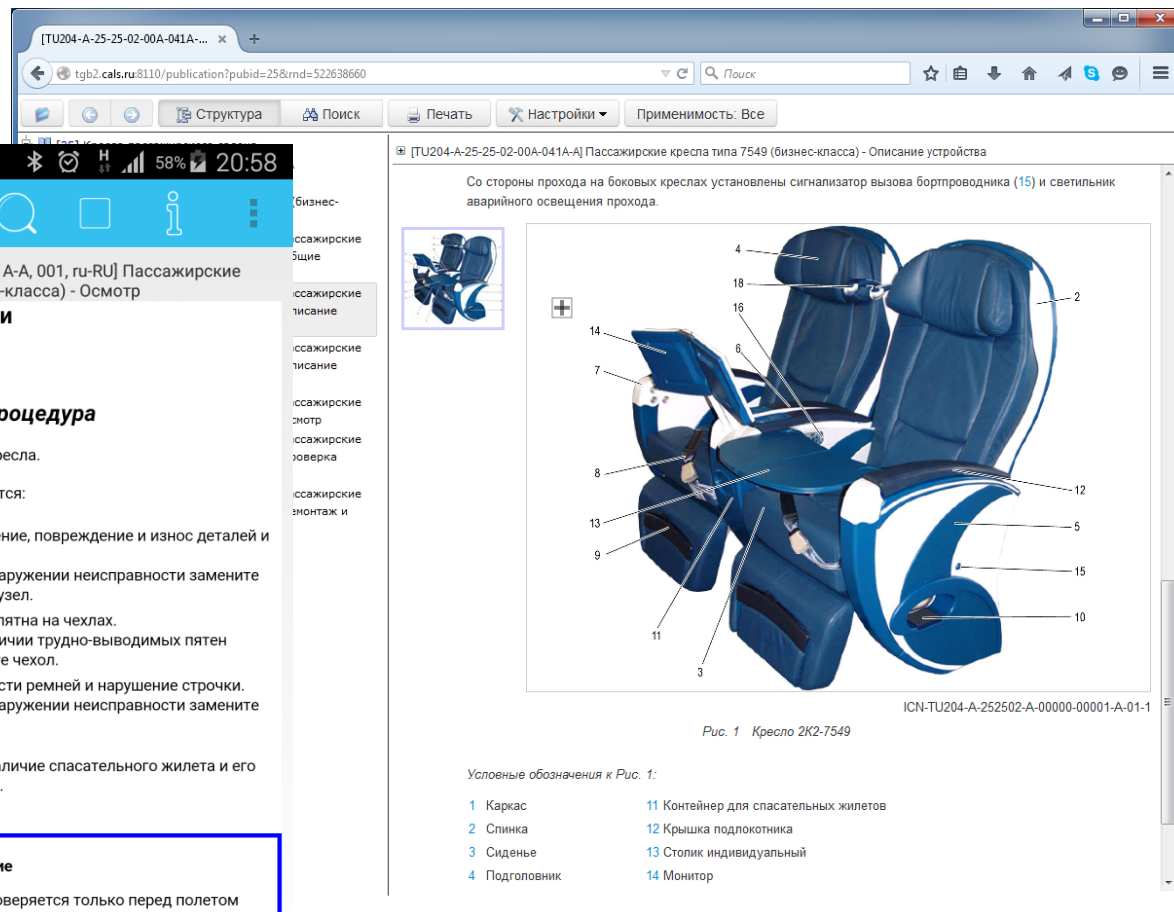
[TU204-A-25-25-02-00A-041A-...

tgb2.cals.ru:8110/publication?pubid=25&rnd=522638660

Поиск

Структура
Поиск
Печать
Настройки
Применимость: Все

58% 20:58

A-A, 001, ru-RU] Пассажирские -класса) - Осмотр

и

роцедура

кресла.

тся:

ние, повреждение и износ деталей и

аружении неисправности замените узел.

пятна на чехлах.
ичии трудно-выводимых пятен е чехол.

сти ремней и нарушение строчки.
аружении неисправности замените

аличие спасательного жилета и его

ие

веряется только перед полетом

(бизнес-

ассажирские бщие

ассажирские писание

ассажирские писание

ассажирские смотр

ассажирские роверка

ассажирские емонтаж и

[TU204-A-25-25-02-00A-041A-A] Пассажирские кресла типа 7549 (бизнес-класса) - Описание устройства

Со стороны прохода на боковых креслах установлены сигнализатор вызова бортпроводника (15) и светильник аварийного освещения прохода.

4
18
16
2
14
6
7
8
12
13
5
9
15
11
10
3

ICN-TU204-A-252502-A-00000-00001-A-01-1

Рис. 1 Кресло 2К2-7549

Условные обозначения к Рис. 1:

| | |
|---|---|
| 1 Каркас | 11 Контейнер для спасательных жилетов |
| 2 Спинка | 12 Крышка подлокотника |
| 3 Сиденье | 13 Столик индивидуальный |
| 4 Подголовник | 14 Монитор |